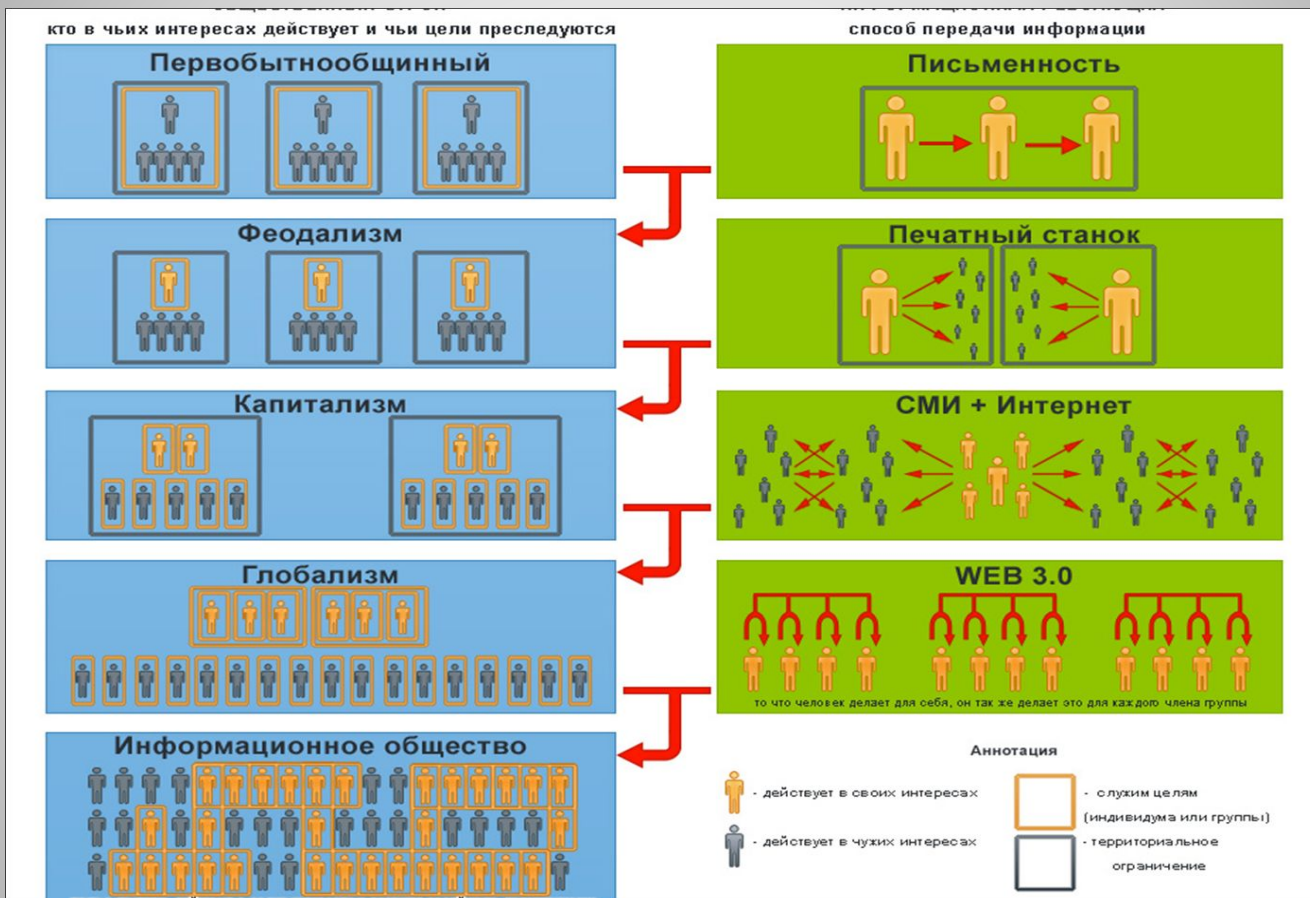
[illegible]
кто в чьих интересах действует и чьи цели преследуются

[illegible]
способ передачи информации

Первобытнообщинный

Феодализм

Капитализм

Глобализм

Информационное общество

Письменность

Печатный станок

СМИ + Интернет

WEB 3.0

то что человек делает для себя, он так же делает это для каждого члена группы

Аннотация

- действует в своих интересах

- действует в чужих интересах

- служим целям (индивидума или группы)

- территориальное ограничение